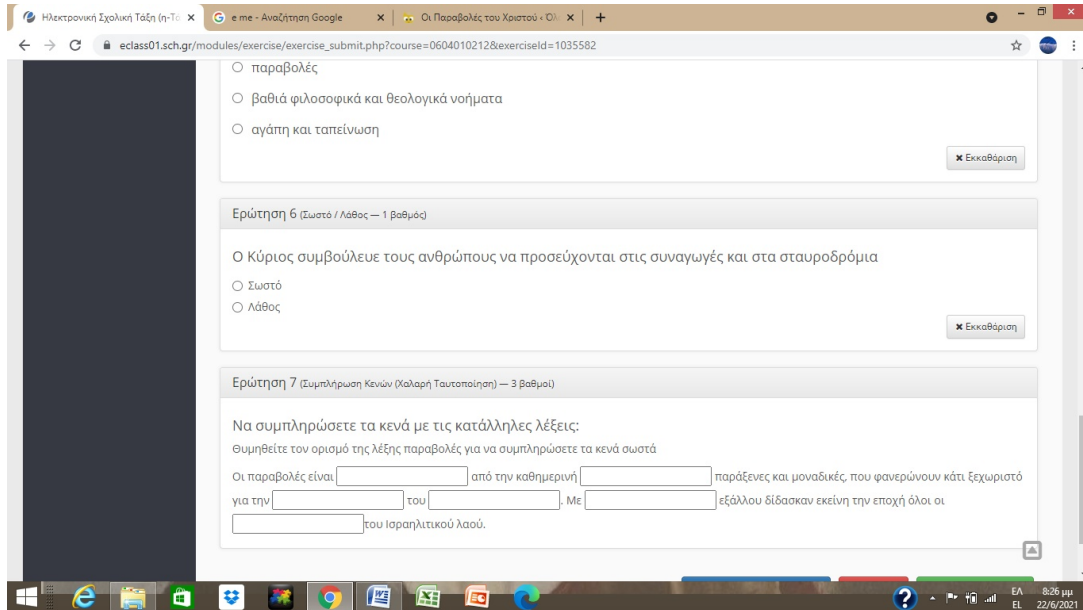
Ηλεκτρονική Σχολική Τάξη (η-Τά
e me - Αναζήτηση Google
Οι Παραβολές του Χριστού - ΌΜ
eclass01.sch.gr/modules/exercise/exercise_submit.php?course=0604010212&exerciseId=1035582

○ παραβολές
○ βαθιά φιλοσοφικά και θεολογικά νοήματα
○ αγάπη και ταπείνωση

✖ Εκκαθάριση

Ερώτηση 6 (Σωστό / Λάθος — 1 βαθμός)

Ο Κύριος συμβούλευε τους ανθρώπους να προσεύχονται στις συναγωγές και στα σταυροδρόμια

○ Σωστό
○ Λάθος

✖ Εκκαθάριση

Ερώτηση 7 (Συμπλήρωση Κενών (Χαλαρή Ταυτοποίηση) — 3 βαθμοί)

Να συμπληρώσετε τα κενά με τις κατάλληλες λέξεις:

Θυμηθείτε τον ορισμό της λέξης παραβολές για να συμπληρώσετε τα κενά σωστά

Οι παραβολές είναι ______ από την καθημερινή ______ παράξενες και μοναδικές, που φανερώνουν κάτι ξεχωριστό για την ______ του ______. Με ______ εξάλλου δίδασκαν εκείνη την εποχή όλοι οι ______ του Ισραηλιτικού λαού.

ΕΛ EL 8:26 μμ 22/6/2021